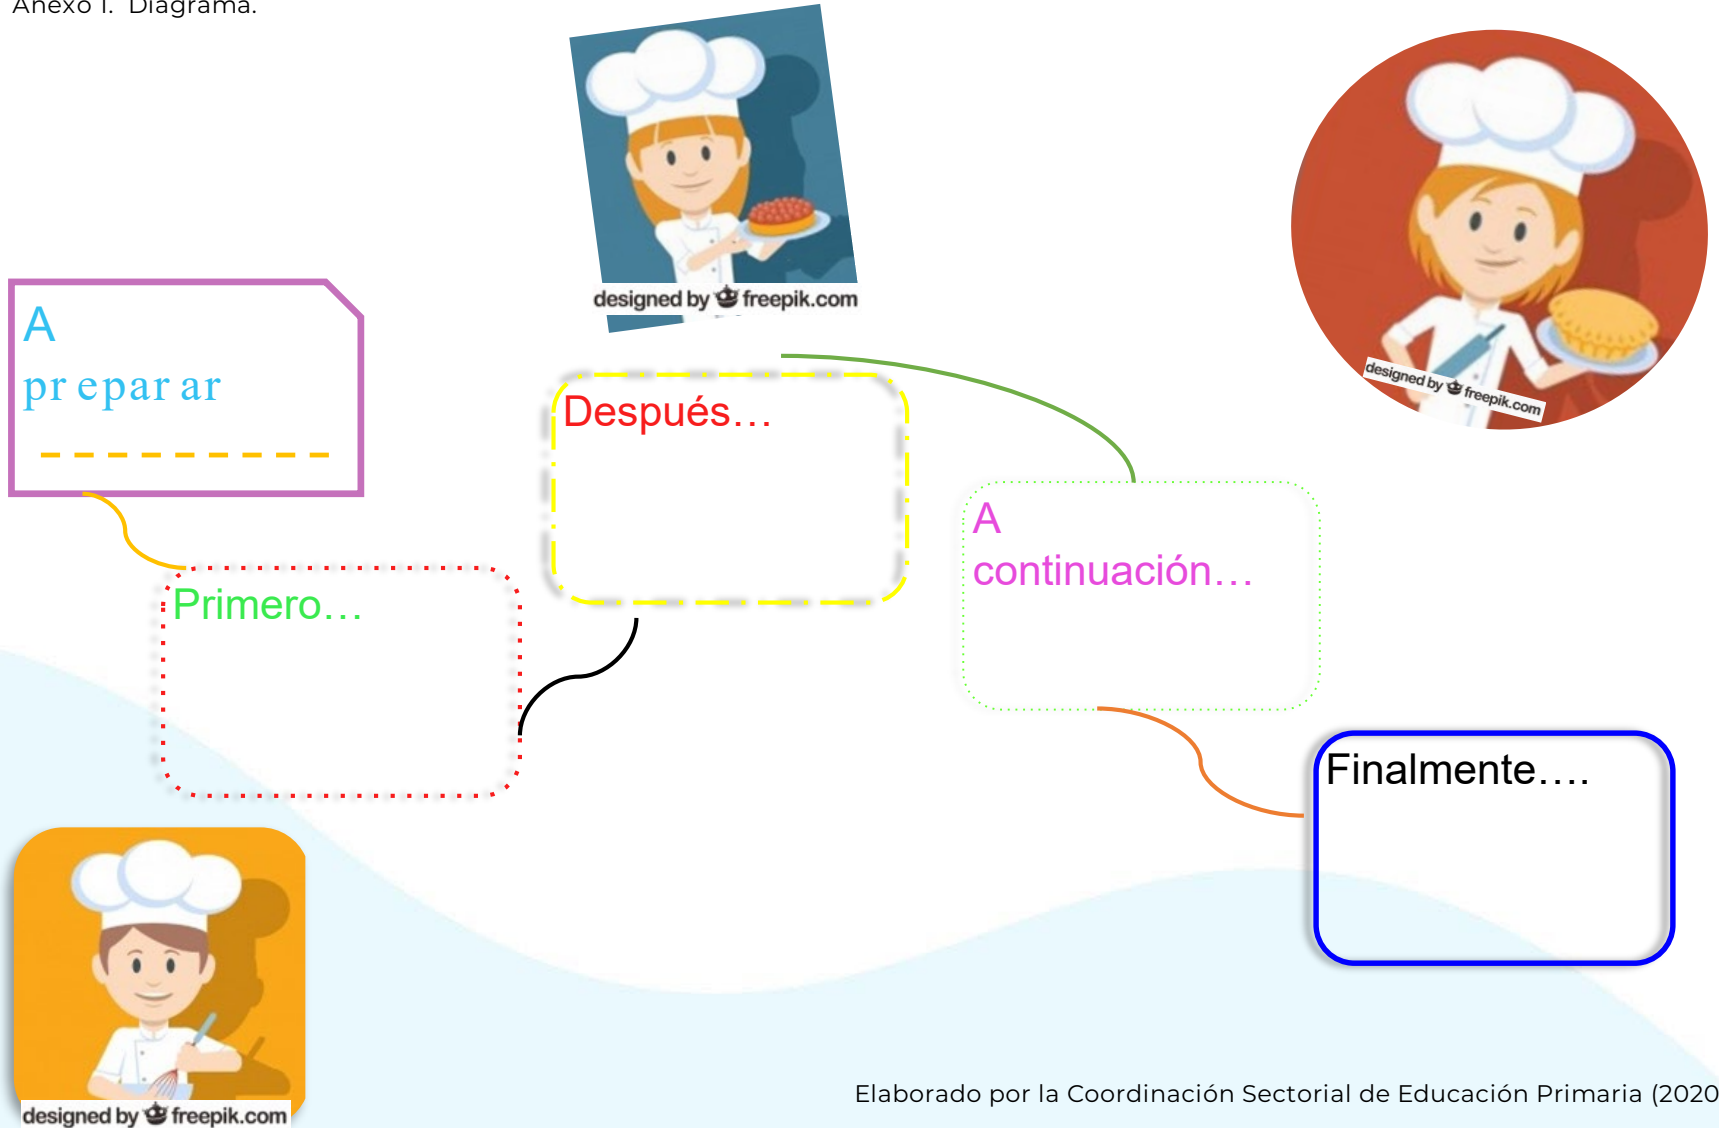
Anexo 1. Diagrama.

designed by freepik.com

designed by freepik.com

A preparar

---------

Después…

A continuación…

Primero…

Finalmente….

designed by freepik.com

Elaborado por la Coordinación Sectorial de Educación Primaria (2020